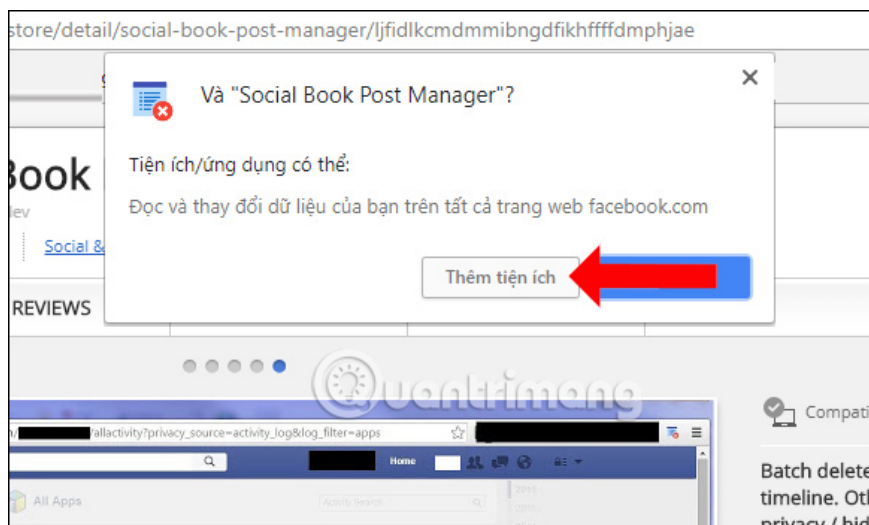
store/detail/social-book-post-manager/ljfidlkcmdmmibngdfikhffffdmphjae

Và "Social Book Post Manager"?

Tiện ích/ứng dụng có thể:

Đọc và thay đổi dữ liệu của bạn trên tất cả trang web facebook.com

Thêm tiện ích

Book

dev

Social &

REVIEWS

Quantrimang

/allactivity?privacy_source=activity_log&log_filter=apps

Home

All Apps

Compati

Batch delete
timeline. Oth
privacy / hid